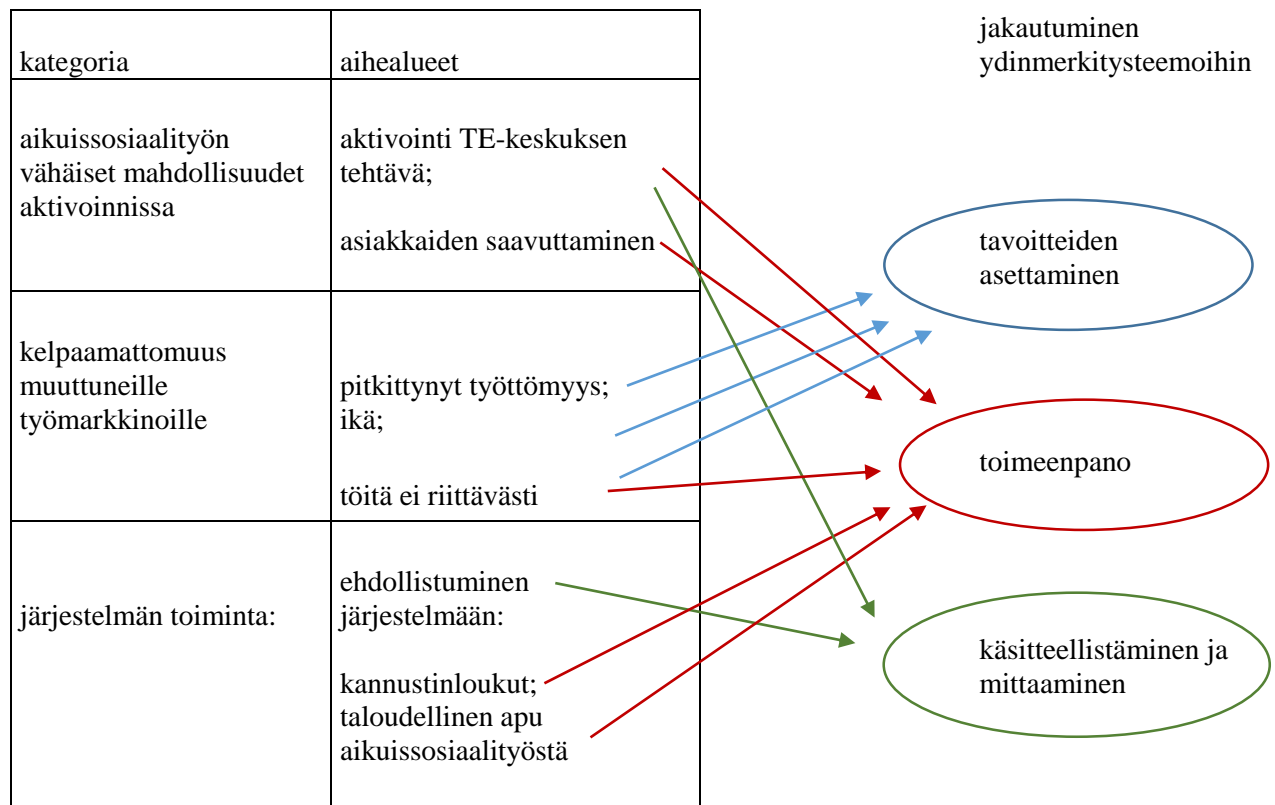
| kategoria | aihealueet |
|---|---|
| aikuissosiaalityön vähäiset mahdollisuudet aktivoinnissa | aktivointi TE-keskuksen tehtävä; asiakkaiden saavuttaminen |
| kelpaamattomuus muuttuneille työmarkkinoille | pitkittynyt työttömyys; ikä; töitä ei riittävästi |
| järjestelmän toiminta: | ehdollistuminen järjestelmään: kannustinloukut; taloudellinen apu aikuissosiaalityöstä |

jakautuminen ydinmerkitysteemoihin

tavoitteiden asettaminen

toimeenpano

käsitteellistäminen ja mittaaminen